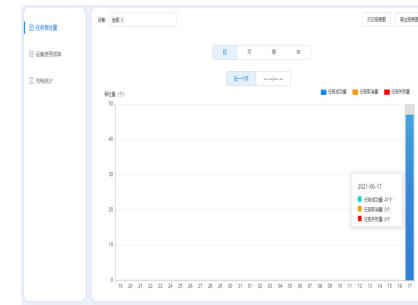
任务单量

设备使用频率

充电统计

设备: 全部

打印报表图

导出报表图

日 月 季 年

近一个月 --/--/--

任务成功量 任务取消量 任务失败量

单位量（个）

50

40

30

20

10

0

19 20 21 22 23 24 25 26 27 28 29 30 31 01 02 03 04 05 06 07 08 09 10 11 12 13 14 15 16 17

2021-06-17

任务成功量: 47个

任务取消量: 0个

任务失败量: 0个